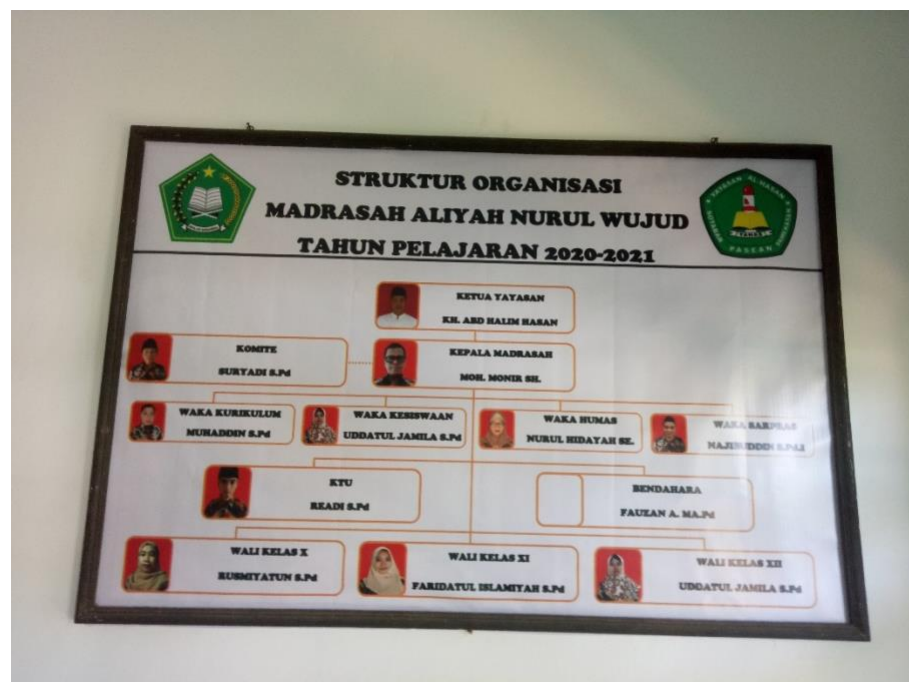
STRUKTUR ORGANISASI
MADRASAH ALIYAH NURUL WUJUD
TAHUN PELAJARAN 2020-2021

YAYASAN AL-HASAN
PASEAN

KETUA YAYASAN
KH. ABD HALIM HASAN

KOMITE
SURYADI S.Pd

KEPALA MADRASAH
MOH. MONIR SH.

WAKA KURIKULUM
MUHADDIN S.Pd

WAKA KESISWAAN
UDDATUL JAMILA S.Pd

WAKA HUMAS
NURUL HIDAYAH SE.

WAKA SARPRAS
NAJIBUDDIN S.Pd.I

KTU
READI S.Pd

BENDAHARA
FAUZAN A. MA.Pd

WALI KELAS X
RUSMIYATUN S.Pd

WALI KELAS XI
FARIDATUL ISLAMIYAH S.Pd

WALI KELAS XII
UDDATUL JAMILA S.Pd